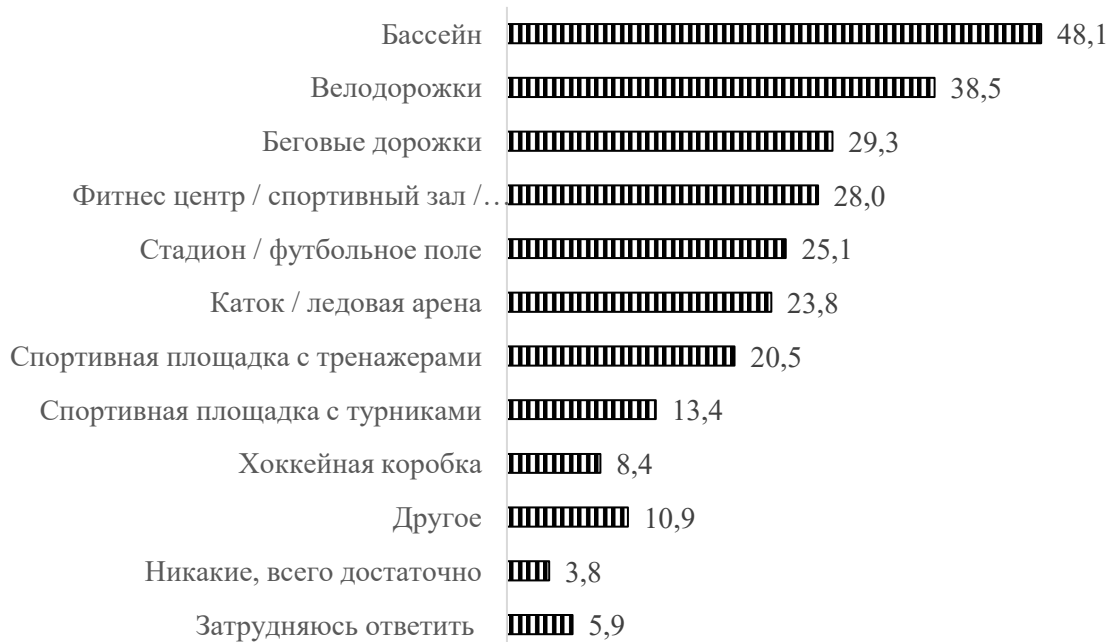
Бассейн 48,1
Велодорожки 38,5
Беговые дорожки 29,3
Фитнес центр / спортивный зал /… 28,0
Стадион / футбольное поле 25,1
Каток / ледовая арена 23,8
Спортивная площадка с тренажерами 20,5
Спортивная площадка с турниками 13,4
Хоккейная коробка 8,4
Другое 10,9
Никакие, всего достаточно 3,8
Затрудняюсь ответить 5,9